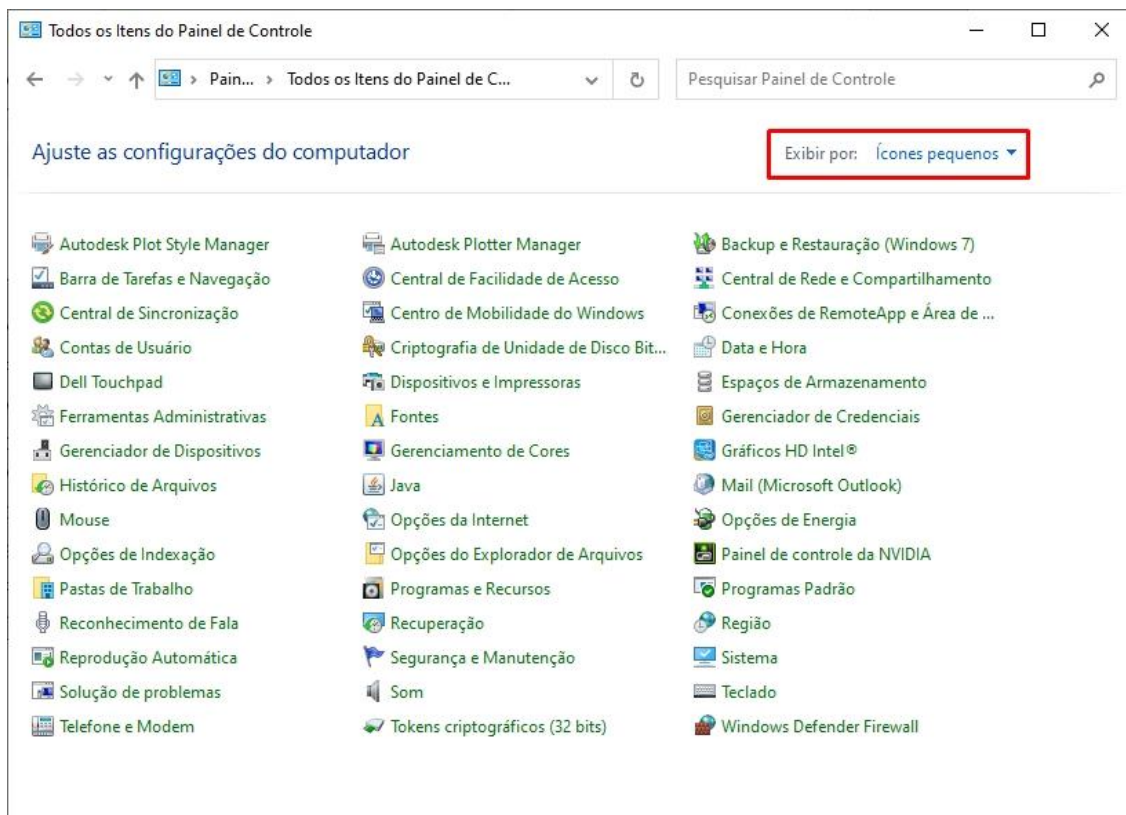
Todos os Itens do Painel de Controle

Pain... › Todos os Itens do Painel de C...

Pesquisar Painel de Controle

Ajuste as configurações do computador

Exibir por: Ícones pequenos ▾

Autodesk Plot Style Manager
Barra de Tarefas e Navegação
Central de Sincronização
Contas de Usuário
Dell Touchpad
Ferramentas Administrativas
Gerenciador de Dispositivos
Histórico de Arquivos
Mouse
Opções de Indexação
Pastas de Trabalho
Reconhecimento de Fala
Reprodução Automática
Solução de problemas
Telefone e Modem

Autodesk Plotter Manager
Central de Facilidade de Acesso
Centro de Mobilidade do Windows
Criptografia de Unidade de Disco Bit...
Dispositivos e Impressoras
Fontes
Gerenciamento de Cores
Java
Opções da Internet
Opções do Explorador de Arquivos
Programas e Recursos
Recuperação
Segurança e Manutenção
Som
Tokens criptográficos (32 bits)

Backup e Restauração (Windows 7)
Central de Rede e Compartilhamento
Conexões de RemoteApp e Área de ...
Data e Hora
Espaços de Armazenamento
Gerenciador de Credenciais
Gráficos HD Intel®
Mail (Microsoft Outlook)
Opções de Energia
Painel de controle da NVIDIA
Programas Padrão
Região
Sistema
Teclado
Windows Defender Firewall